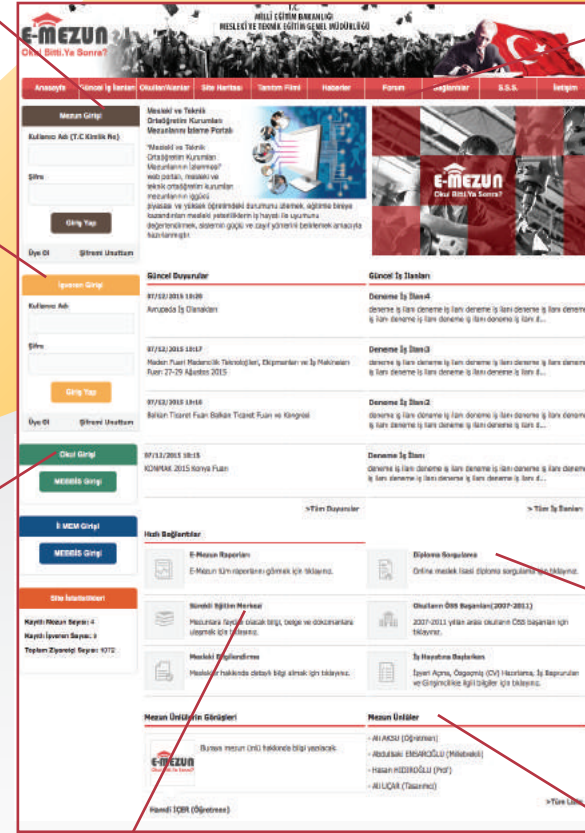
T.C.
MİLLİ EĞİTİM BAKANLIĞI
MESLEKİ VE TEKNİK EĞİTİM GENEL MÜDÜRLÜĞÜ

E-MEZUN
Okul Bitti. Ya Sonra?

Anasayfa | Güncel İş İlanları | Okullarımızlar | Site Haritası | Tanıtım Filmi | Haberler | Forum | Bağlantılar | S.S.S. | İletişim

Mezun Girişi
Kullanıcı Adı (T.C Kimlik No)
Şifre
Giriş Yap
Üye Ol | Şifremi Unuttum

İşveren Girişi
Kullanıcı Adı
Şifre
Giriş Yap
Üye Ol | Şifremi Unuttum

Okul Girişi
MEBBİS Girişi

İl MEM Girişi
MEBBİS Girişi

Site İstatistikleri
Kayıtlı Mezun Sayısı: 4
Kayıtlı İşveren Sayısı: 9
Toplam Ziyaretçi Sayısı: 4072

Mesleki ve Teknik Ortaöğretim Kurumları Mezunlarını İzleme Portalı
"Mesleki ve Teknik Ortaöğretim Kurumları Mezunlarını İzlenmesi" web portalı, mesleki ve teknik ortaöğretim kurumları mezunlarının ilgili piyasası ve yüksek öğrenimdeki durumunu izlemek, eğitime bireye kazandırılan mesleki yeterliklerin iş hayatı ile uyumunu değerlendirmek, sistemin güçlü ve zayıf yönlerini belirlemek amacıyla hazırlanmıştır.

E-MEZUN
Okul Bitti. Ya Sonra?

Güncel Duyurular
07/12/2015 10:20
Avrupada İş İlanaları
07/12/2015 10:17
Maden Fuarı Madencilik Teknolojileri, Ekipmanları ve İş Makinaları Fuarı 27-29 Ağustos 2015
07/12/2015 10:16
Balkan Ticaret Fuarı Balkan Ticaret Fuarı ve Kongresi
07/12/2015 10:15
KONMAK 2015 Konya Fuarı
>Tüm Duyurular

Güncel İş İlanları
Deneme İş İlanı4
deneme iş ilanı deneme iş ilanı deneme iş ilanı deneme iş ilanı deneme iş ilanı deneme iş ilanı deneme iş ilanı d...
Deneme İş İlanı3
deneme iş ilanı deneme iş ilanı deneme iş ilanı deneme iş ilanı deneme iş ilanı deneme iş ilanı deneme iş ilanı d...
Deneme İş İlanı2
deneme iş ilanı deneme iş ilanı deneme iş ilanı deneme iş ilanı deneme iş ilanı deneme iş ilanı deneme iş ilanı d...
Deneme İş İlanı
deneme iş ilanı deneme iş ilanı deneme iş ilanı deneme iş ilanı deneme iş ilanı deneme iş ilanı deneme iş ilanı d...
> Tüm İş İlanları

Hızlı Bağlantılar
E-Mezun Raporları
E-Mezun tüm raporlarını görmek için tıklayınız.
Diploma Sorgulama
Online meslek lisesi diploma sorgulama için tıklayınız.
Sürekli Eğitim Merkezi
Mezunlara faydalı olacak bilgi, belge ve dokümanlara ulaşmak için tıklayınız.
Okulların ÖSS Başarıları(2007-2011)
2007-2011 yılları arası okulların ÖSS başarıları için tıklayınız.
Mesleki Bilgilendirme
Meslekler hakkında detaylı bilgi almak için tıklayınız.
İş Hayatına Bağlantılar
İşyeri Açma, Özgeçmiş (CV) Hazırlama, İş Başvuruları ve Girişimcilikle ilgili bilgiler için tıklayınız.

Mezun Ünlülerin Görüşleri
Burası mezun ünlü hakkında bilgi yazılacak.
E-MEZUN
Hamdi İÇER (Öğretmen)

Mezun Ünlüler
- Ali AKSU (Öğretmen)
- Abdullah EBSAROĞLU (Milletvekili)
- Hasan KEDİROĞLU (Prof)
- Ali UÇAR (Tasarımcı)
>Tüm Ünlüler